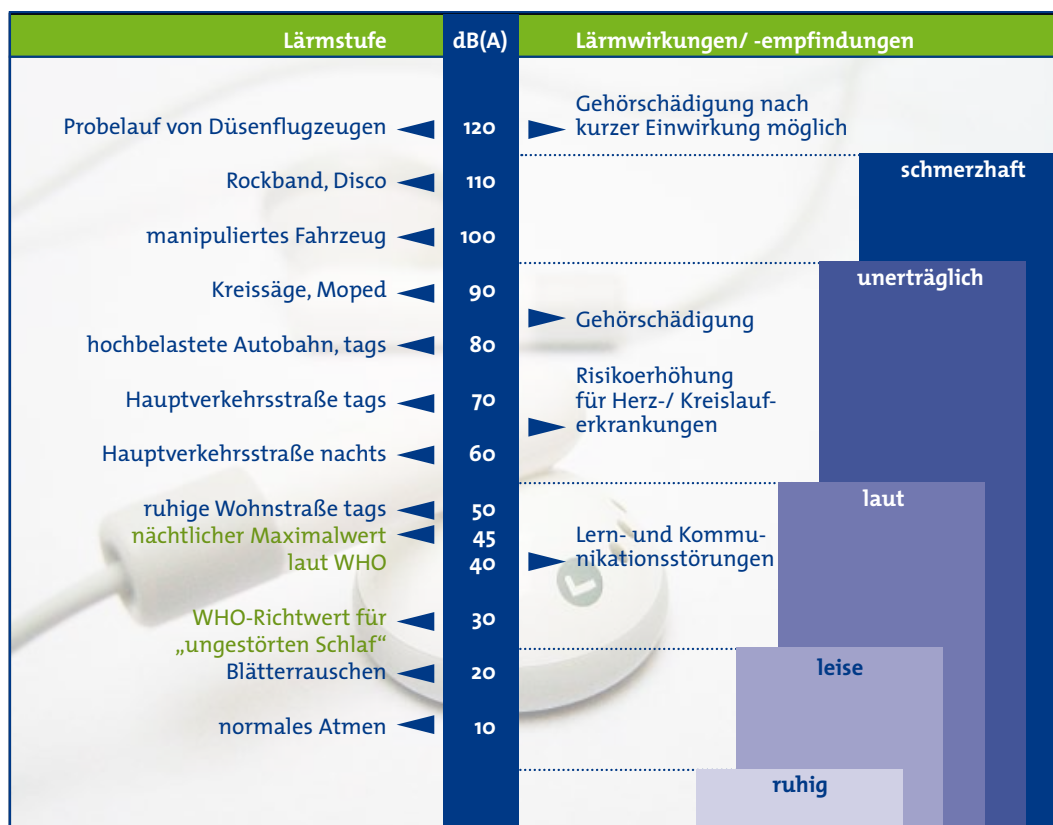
Lärmstufe

dB(A)

Lärmwirkungen/ -empfindungen

Probelauf von Düsenflugzeugen 120

Gehörschädigung nach kurzer Einwirkung möglich

Rockband, Disco 110

schmerzhaft

manipuliertes Fahrzeug 100

Kreissäge, Moped 90

unerträglich

Gehörschädigung

hochbelastete Autobahn, tags 80

Hauptverkehrsstraße tags 70

Risikoerhöhung für Herz-/ Kreislauferkrankungen

Hauptverkehrsstraße nachts 60

ruhige Wohnstraße tags 50

laut

nächtlicher Maximalwert laut WHO 45 40

Lern- und Kommunikationsstörungen

WHO-Richtwert für „ungestörten Schlaf“ 30

Blätterrauschen 20

leise

normales Atmen 10

ruhig